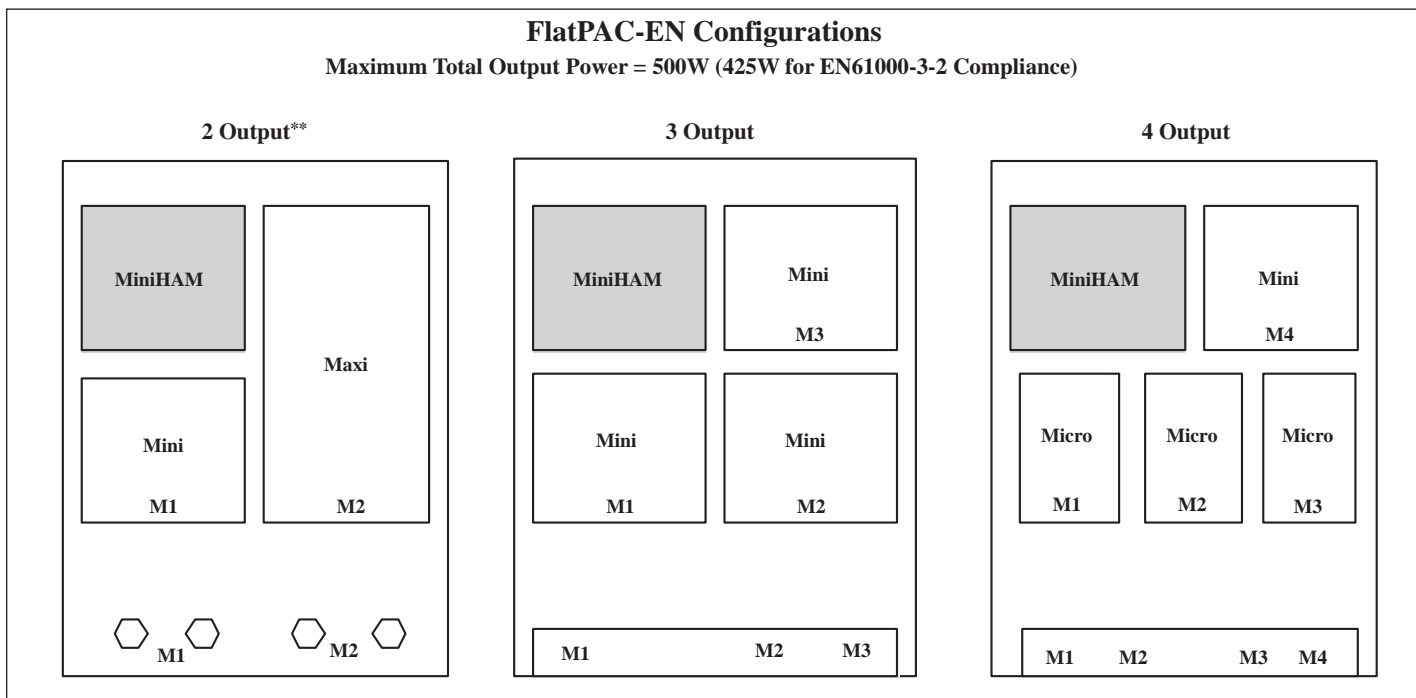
FlatPAC-EN Configurations

Maximum Total Output Power = 500W (425W for EN61000-3-2 Compliance)

2 Output**

MiniHAM

Mini

M1

Maxi

M2

M1 M2

3 Output

MiniHAM

Mini

M3

Mini

M1

Mini

M2

M1 M2 M3

4 Output

MiniHAM

Mini

M4

Micro

M1

Micro

M2

Micro

M3

M1 M2 M3 M4